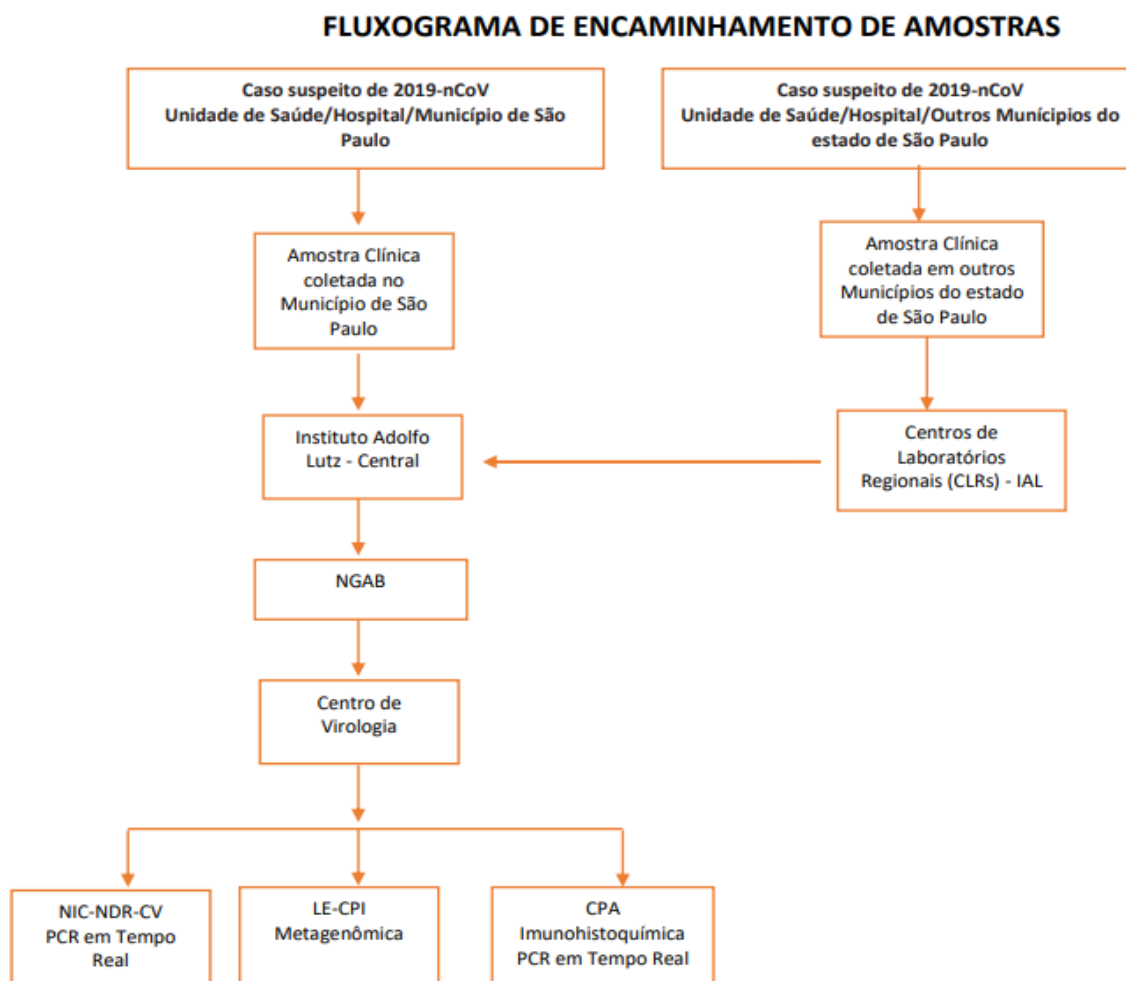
FLUXOGRAMA DE ENCAMINHAMENTO DE AMOSTRAS

Caso suspeito de 2019-nCoV
Unidade de Saúde/Hospital/Município de São Paulo

Caso suspeito de 2019-nCoV
Unidade de Saúde/Hospital/Outros Munícipios do estado de São Paulo

Amostra Clínica coletada no Município de São Paulo

Amostra Clínica coletada em outros Municípios do estado de São Paulo

Instituto Adolfo Lutz - Central

Centros de Laboratórios Regionais (CLRs) - IAL

NGAB

Centro de Virologia

NIC-NDR-CV
PCR em Tempo Real

LE-CPI
Metagenômica

CPA
Imunohistoquímica
PCR em Tempo Real